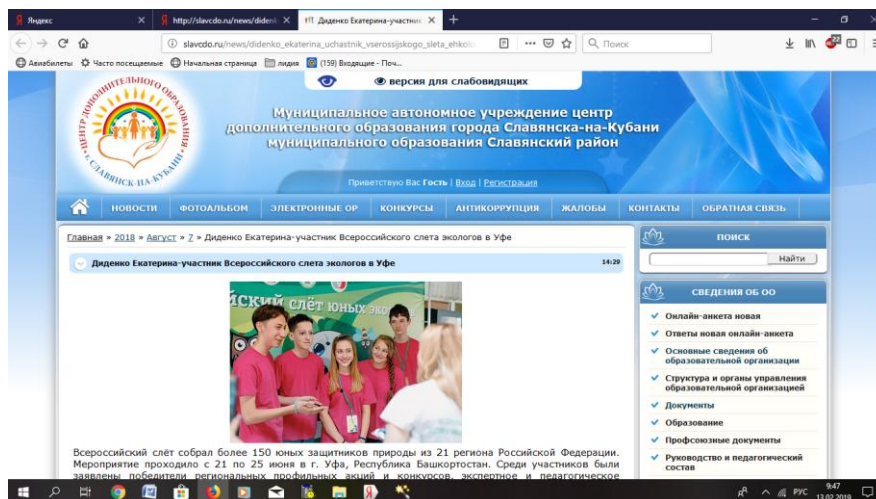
Яндекс
http://slavcdo.ru/news/diden
Диденко Екатерина-участник
slavcdo.ru/news/didenko_ekaterina_uchastnik_vserossijskogo_sleta_ehkol
Поиск
Авиабилеты Часто посещаемые Начальная страница лидия (159) Входящие - Поч...

версия для слабовидящих

ЦЕНТР ДОПОЛНИТЕЛЬНОГО ОБРАЗОВАНИЯ г. СЛАВЯНСК-НА-КУБАНИ

Муниципальное автономное учреждение центр дополнительного образования города Славянска-на-Кубани муниципального образования Славянский район

Приветствую Вас Гость | Вход | Регистрация

НОВОСТИ ФОТОАЛЬБОМ ЭЛЕКТРОННЫЕ ОР КОНКУРСЫ АНТИКОРРУПЦИЯ ЖАЛОБЫ КОНТАКТЫ ОБРАТНАЯ СВЯЗЬ

Главная » 2018 » Август » 7 » Диденко Екатерина-участник Всероссийского слета экологов в Уфе

Диденко Екатерина-участник Всероссийского слета экологов в Уфе 14:20

ский слёт юных экол

Всероссийский слёт собрал более 150 юных защитников природы из 21 региона Российской Федерации. Мероприятие проходило с 21 по 25 июня в г. Уфа, Республика Башкортостан. Среди участников были заявлены победители региональных профильных акций и конкурсов, экспертное и педагогическое

ПОИСК
Найти

СВЕДЕНИЯ ОБ ОО
Онлайн-анкета новая
Ответы новая онлайн-анкета
Основные сведения об образовательной организации
Структура и органы управления образовательной организацией
Документы
Образование
Профсоюзные документы
Руководство и педагогический состав

РУС 9:47 13.02.2019